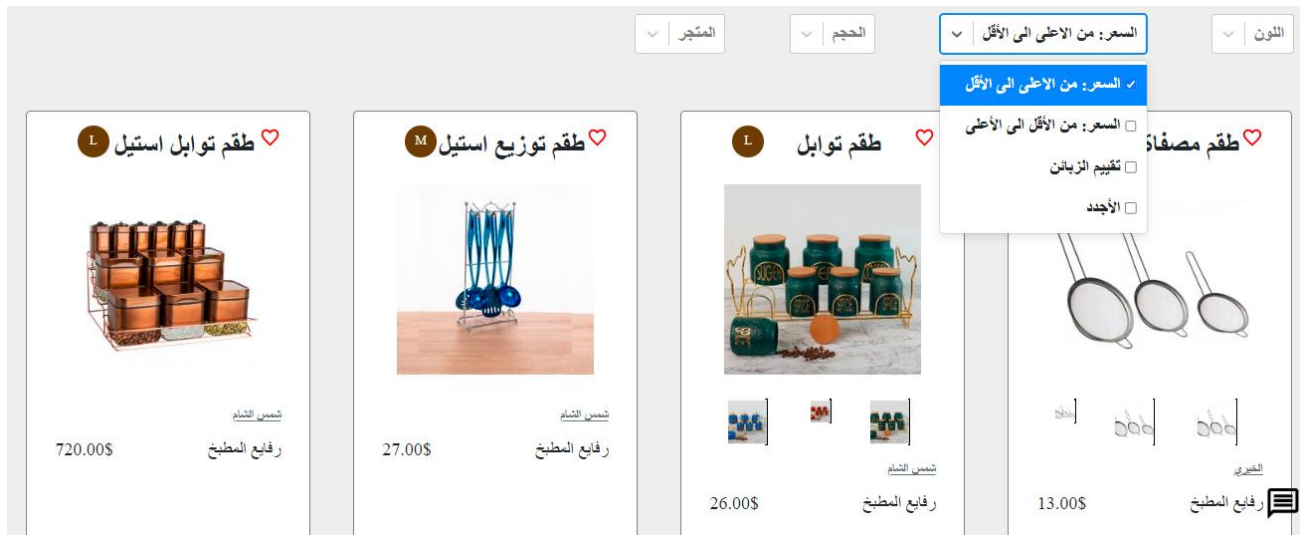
اللون
السعر: من الاعلى الى الأقّل
الحجم
المتجر

✓ السعر: من الاعلى الى الأقّل
السعر: من الأقّل الى الأعلى
تقييم الزبائن
الأجدد

طقم مصفا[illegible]
الخيري
رفايع المطبخ
13.00$

طقم توابل
L
شمس الشام
رفايع المطبخ
26.00$

طقم توزيع استيل
M
شمس الشام
رفايع المطبخ
27.00$

طقم توابل استيل
L
شمس الشام
رفايع المطبخ
720.00$